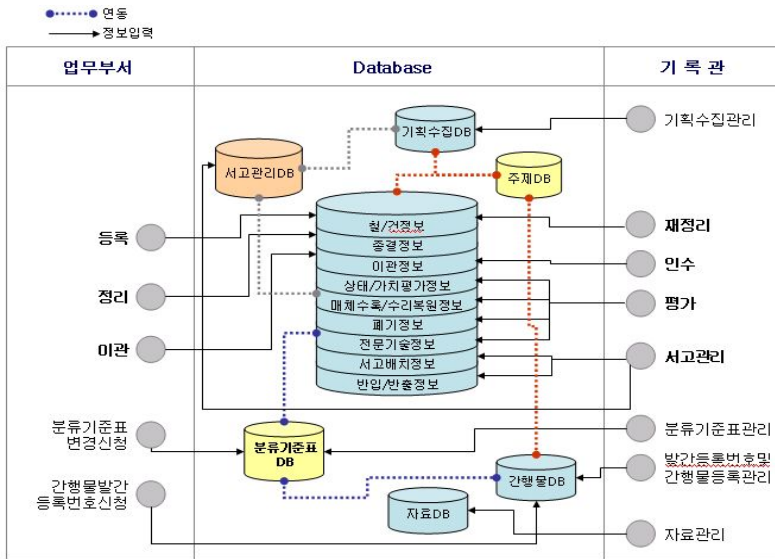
연동
정보입력

업무부서

Database

기 록 관

기획수집DB

기획수집관리

서고관리DB

주제DB

철/건정보
종결정보
이관정보
상태/가치평가정보
매체수록/수리복원정보
폐기정보
전문기술정보
서고배치정보
반입/반출정보

등록

재정리

정리

인수

평가

이관

서고관리

분류기준표 변경신청

분류기준표 DB

분류기준표관리

간행물발간 등록번호신청

간행물DB

발간등록번호및 간행물등록관리

자료DB

자료관리